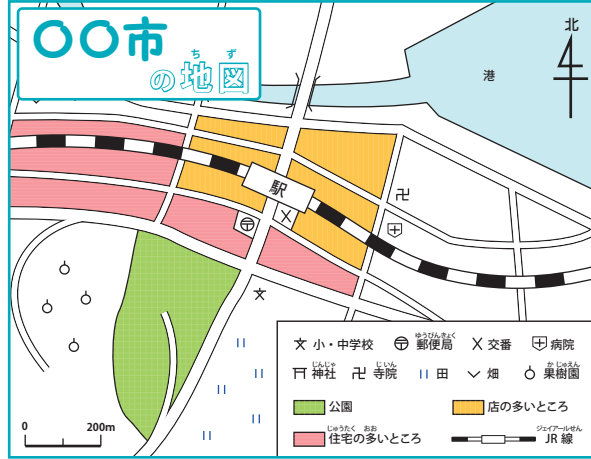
〇〇市の地図（ちず）

北

港

駅

卍

0　200m

文 小・中学校　〒 郵便局（ゆうびんきょく）　X 交番　⊕ 病院
⛩ 神社（じんじゃ）　卍 寺院（じいん）　‖ 田　V 畑　♁ 果樹園（かじゅえん）
公園　店の多いところ
住宅（じゅうたく）の多（おお）いところ　JR線（ジェイアールせん）